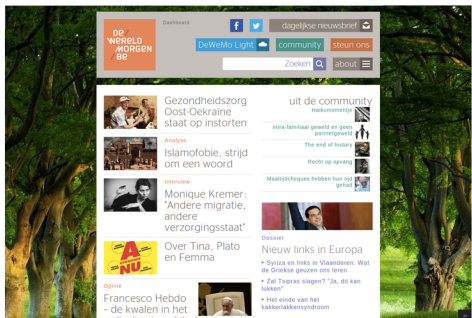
DE WERELD MORGEN .BE

Dashboard

f

dagelijkse nieuwsbrief

DeWeMo Light

community

steun ons

Zoeken

about

Gezondheidszorg Oost-Oekraïne staat op instorten

Analyse
Islamofobie, strijd om een woord

Interview
Monique Kremer: "Andere migratie, andere verzorgingsstaat"

A NU

Over Tina, Plato en Femma

Opinie
Francesco Hebdo - de kwalen in het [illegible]

uit de community

Hokusonemuja

Intra-familiaal geweld en geen partnergeweld

The end of history

Recht op opvang

Maaltijdcheques hebben hun tijd gehad

Dossier
Nieuw links in Europa

Syriza en links in Vlaanderen. Wat de Griekse geuzen ons leren

Zal Tsipras slagen? "Ja, dit kan lukken"

Het einde van het kakkerlakkensyndroom